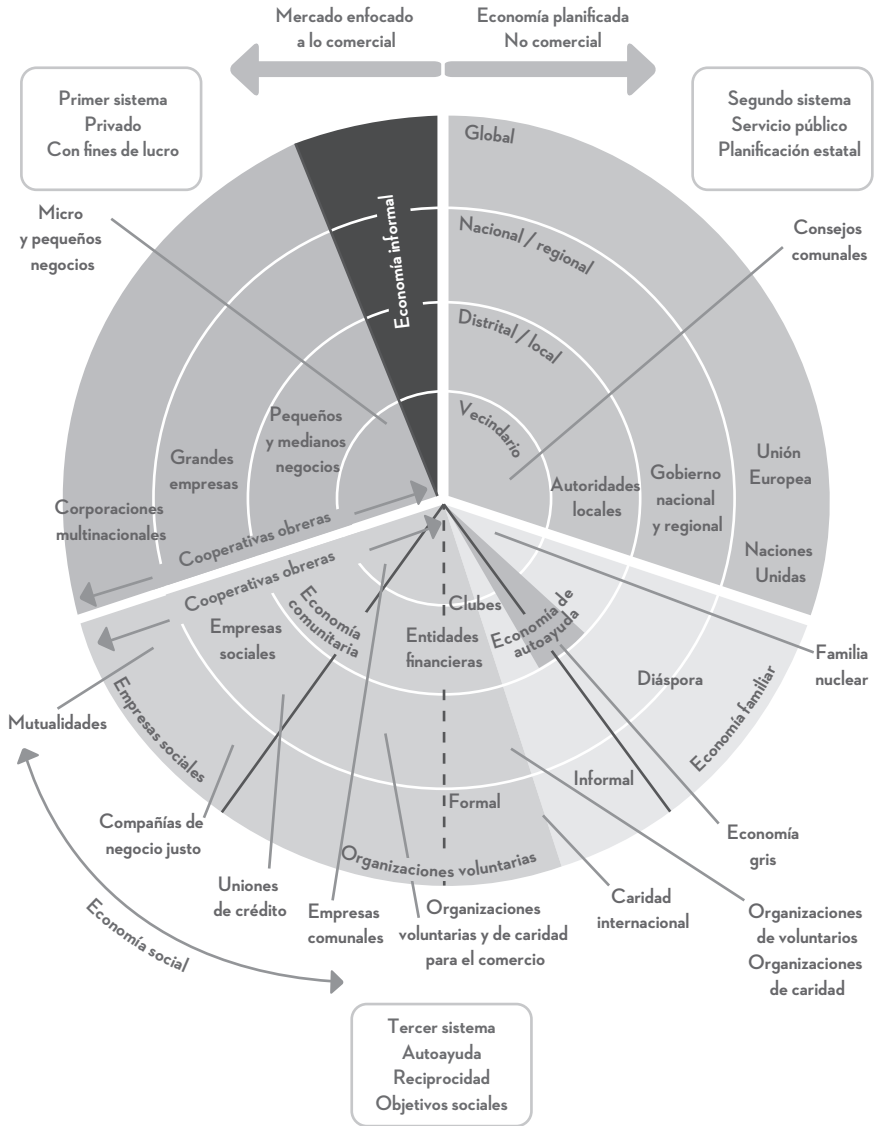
Mercado enfocado
a lo comercial

Economía planificada
No comercial

Primer sistema
Privado
Con fines de lucro

Segundo sistema
Servicio público
Planificación estatal

Global

Economía informal

Micro
y pequeños
negocios

Nacional / regional

Consejos
comunales

Distrital / local

Vecindario

Pequeños
y medianos
negocios

Grandes
empresas

Autoridades
locales

Gobierno
nacional
y regional

Unión
Europea

Corporaciones
multinacionales

Cooperativas obreras

Naciones
Unidas

Cooperativas obreras

Economía
comunitaria

Clubes

Economía de
autoayuda

Empresas
sociales

Entidades
financieras

Familia
nuclear

Diáspora

Economía familiar

Mutualidades

Empresas sociales

Informal

Formal

Economía
gris

Compañías de
negocio justo

Organizaciones voluntarias

Uniones
de crédito

Empresas
comunales

Organizaciones
voluntarias y de caridad
para el comercio

Caridad
internacional

Organizaciones
de voluntarios
Organizaciones
de caridad

Economía social

Tercer sistema
Autoayuda
Reciprocidad
Objetivos sociales